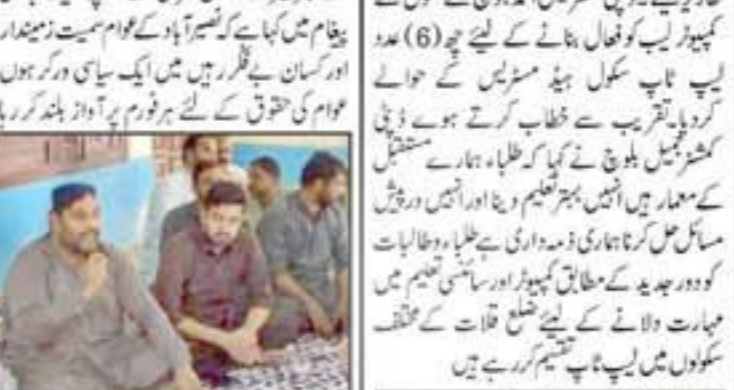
پیغام میں کہا ہے کہ نصیر آباد کے عوام سمیت زمیندار اور کسان بے فکر رہیں میں ایک سیاسی ورکر ہوں عوام کی حقوق کے لئے ہر فورم پر آواز بلند کررہا

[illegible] کمپیوٹر لیب کو فعال بنانے کے لئے چھ (6) عدد لیپ ٹاپ سکول ہیڈ مسٹریس کے حوالے کردیا تقریب سے خطاب کرتے ہوئے ڈپٹی کمشنر جمیل بلوچ نے کہا کہ طلباء ہمارے مستقبل کے معمار ہیں انہیں بہتر تعلیم دینا اور انہیں درپیش مسائل حل کرنا ہماری ذمہ داری ہے طلباء وطالبات کو دورِ جدید کے مطابق کمپیوٹر اور سائنسی تعلیم میں مہارت دلانے کے لیے ضلع قلات کے مختلف سکولوں میں لیپ ٹاپ تقسیم کررہے ہیں